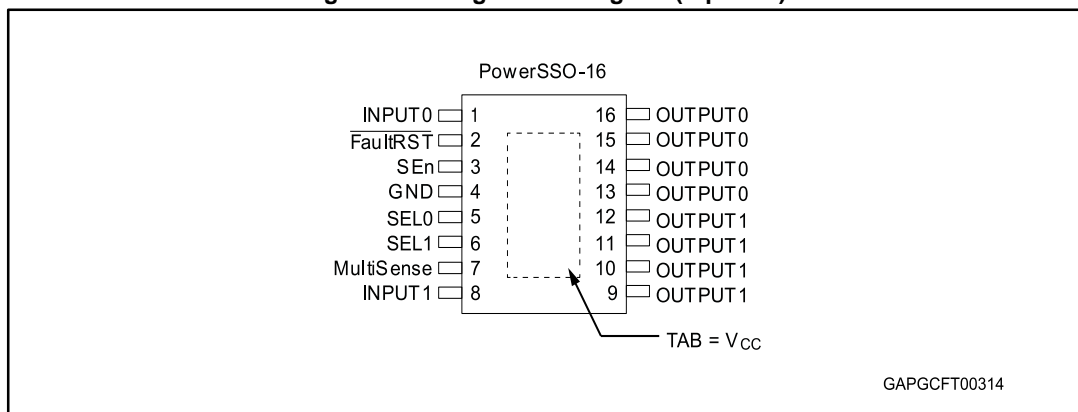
PowerSSO-16

INPUT0 1
$\overline{\text{FaultRST}}$ 2
SEn 3
GND 4
SEL0 5
SEL1 6
MultiSense 7
INPUT1 8

16 OUTPUT0
15 OUTPUT0
14 OUTPUT0
13 OUTPUT0
12 OUTPUT1
11 OUTPUT1
10 OUTPUT1
9 OUTPUT1

TAB = $V_{CC}$

GAPGCFT00314